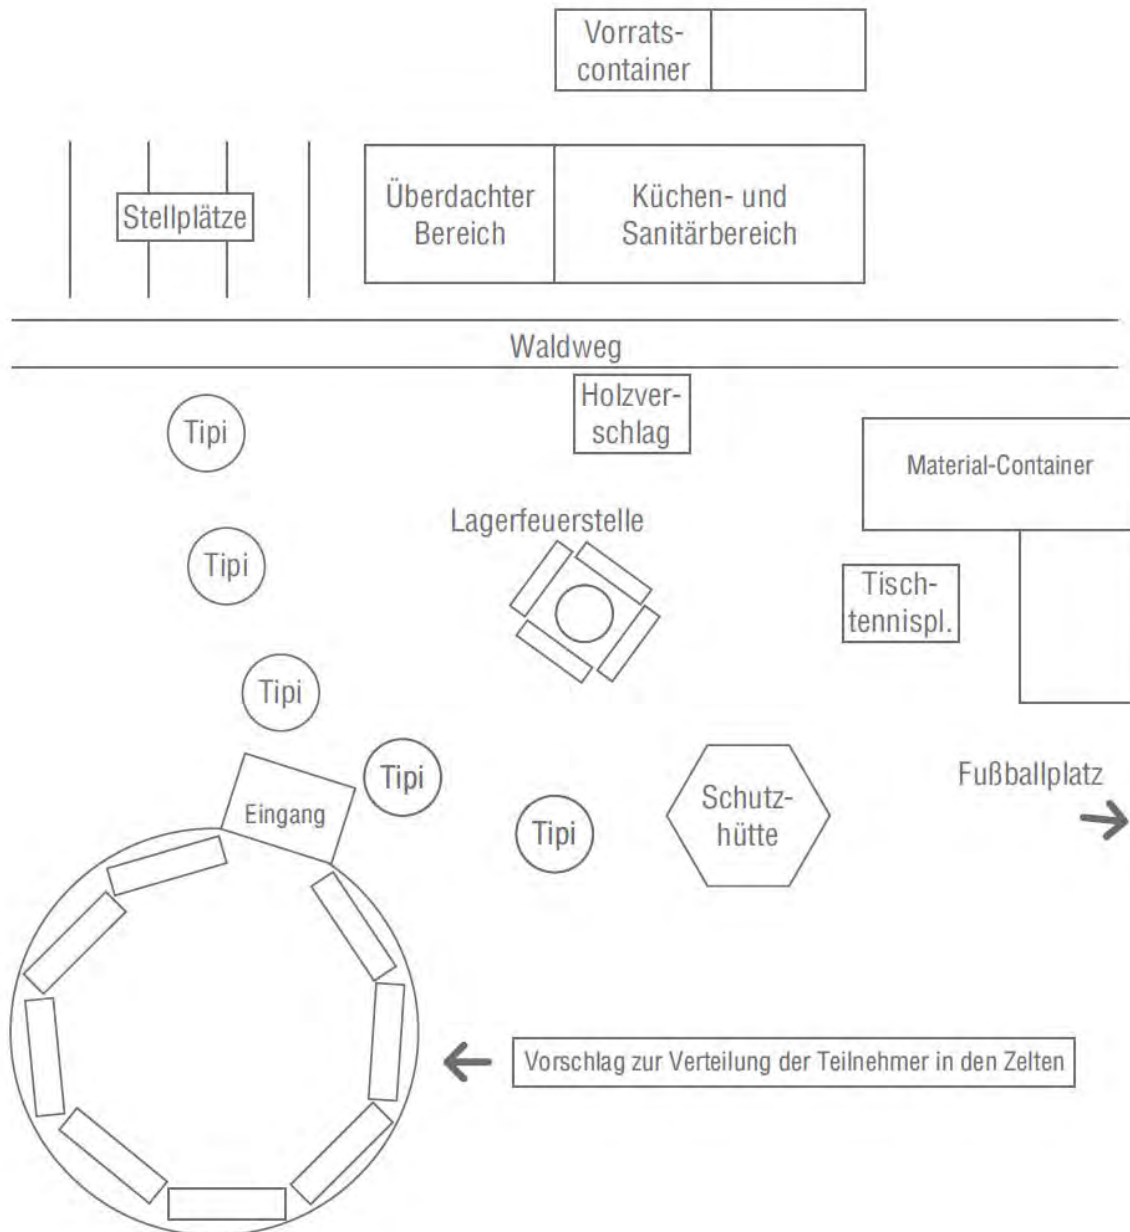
Vorrats-container

Stellplätze

Überdachter Bereich

Küchen- und Sanitärbereich

Waldweg

Holzverschlag

Tipi

Material-Container

Lagerfeuerstelle

Tipi

Tisch-tennispl.

Tipi

Tipi

Eingang

Fußballplatz

Tipi

Schutz-hütte

Vorschlag zur Verteilung der Teilnehmer in den Zelten